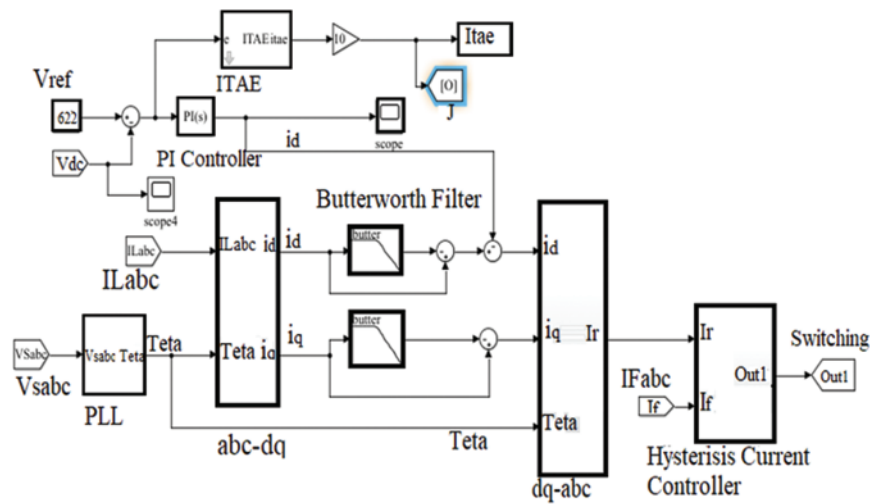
e ITAEitae
ITAE
10
Itae
[O]
J
Vref
622
PI(s)
PI Controller
scope
id
Vdc
scope4
Butterworth Filter
ILabc
ILabc
ILabc id
id
butter
Id
iq
butter
Vsabc
Vsabc Teta
Teta
Teta iq
iq
Ir
Ir
Switching
Out1
Out1
Vsabc
PLL
IFabc
If
If
Teta
Teta
abc-dq
Hysterisis Current Controller
dq-abc